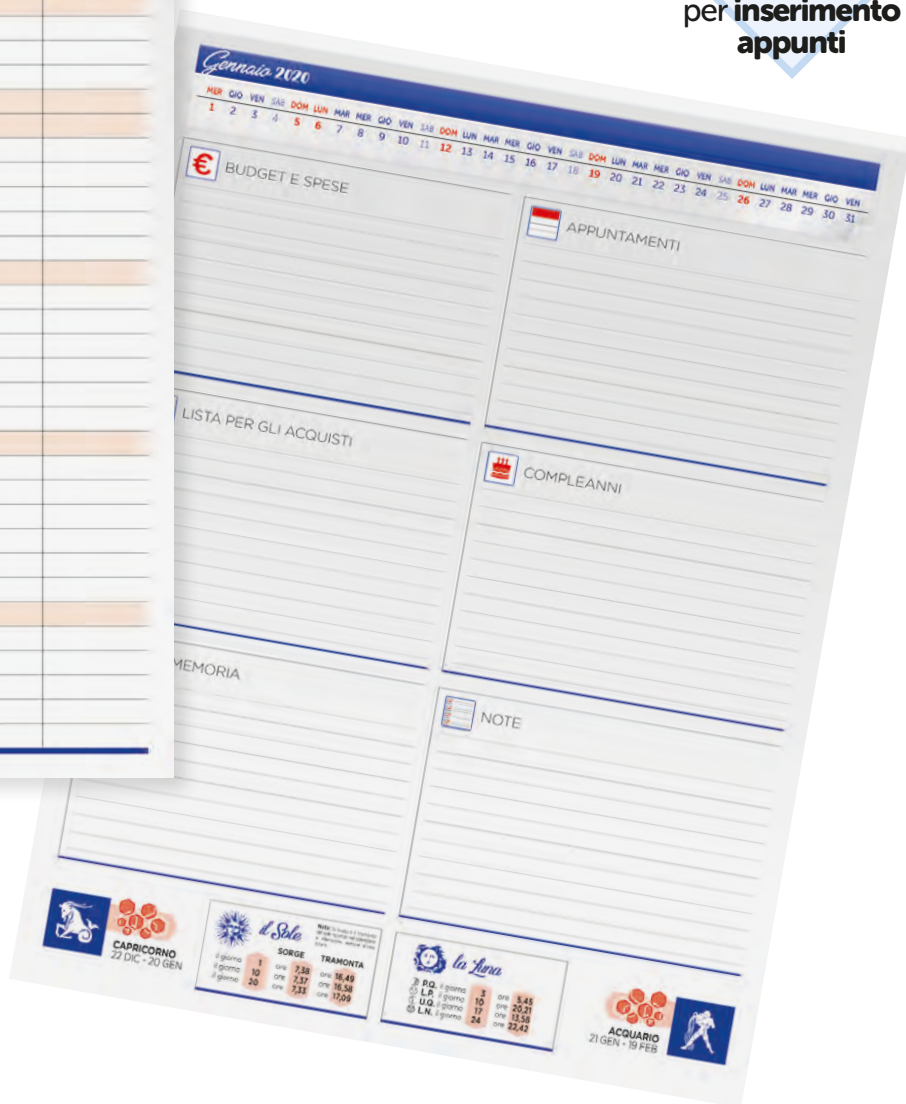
per inserimento appunti

Gennaio 2020

MER 1 GIO 2 VEN 3 SAB 4 DOM 5 LUN 6 MAR 7 MER 8 GIO 9 VEN 10 SAB 11 DOM 12 LUN 13 MAR 14 MER 15 GIO 16 VEN 17 SAB 18 DOM 19 LUN 20 MAR 21 MER 22 GIO 23 VEN 24 SAB 25 DOM 26 LUN 27 MAR 28 MER 29 GIO 30 VEN 31

€ BUDGET E SPESE

APPUNTAMENTI

LISTA PER GLI ACQUISTI

COMPLEANNI

MEMORIA

NOTE

CAPRICORNO
22 DIC - 20 GEN

il Sole
Nota: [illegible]

| | | SORGE | TRAMONTA |
|---|---|---|---|
| il giorno | 1 | ore 7,38 | ore 16,49 |
| il giorno | 10 | ore 7,37 | ore 16,58 |
| il giorno | 20 | ore 7,33 | ore 17,09 |

la Luna

| | | | |
|---|---|---|---|
| P.Q. | il giorno | 3 | ore 5,45 |
| L.P. | il giorno | 10 | ore 20,21 |
| U.Q. | il giorno | 17 | ore 13,58 |
| L.N. | il giorno | 24 | ore 22,42 |

ACQUARIO
21 GEN - 19 FEB